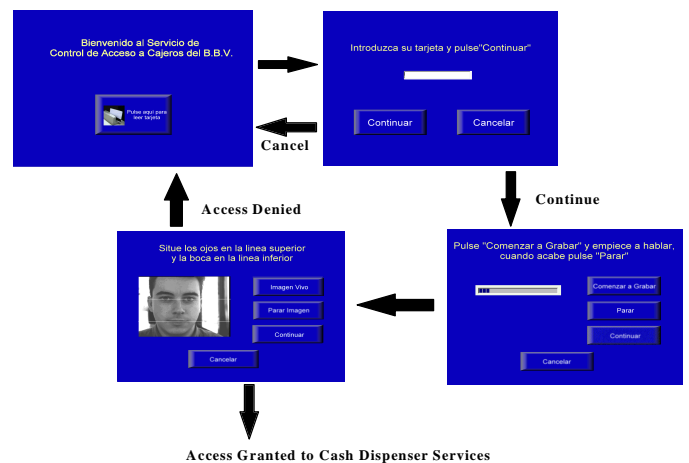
Bienvenido al Servicio de
Control de Acceso a Cajeros del B.B.V.

Pulse aquí para leer tarjeta

Introduzca su tarjeta y pulse"Continuar"

Continuar

Cancelar

Cancel

Continue

Access Denied

Situe los ojos en la linea superior
y la boca en la linea inferior

Imagen Vivo

Parar Imagen

Continuar

Cancelar

Pulse "Comenzar a Grabar" y empiece a hablar,
cuando acabe pulse "Parar"

Comenzar a Grabar

Parar

Continuar

Cancelar

Access Granted to Cash Dispenser Services